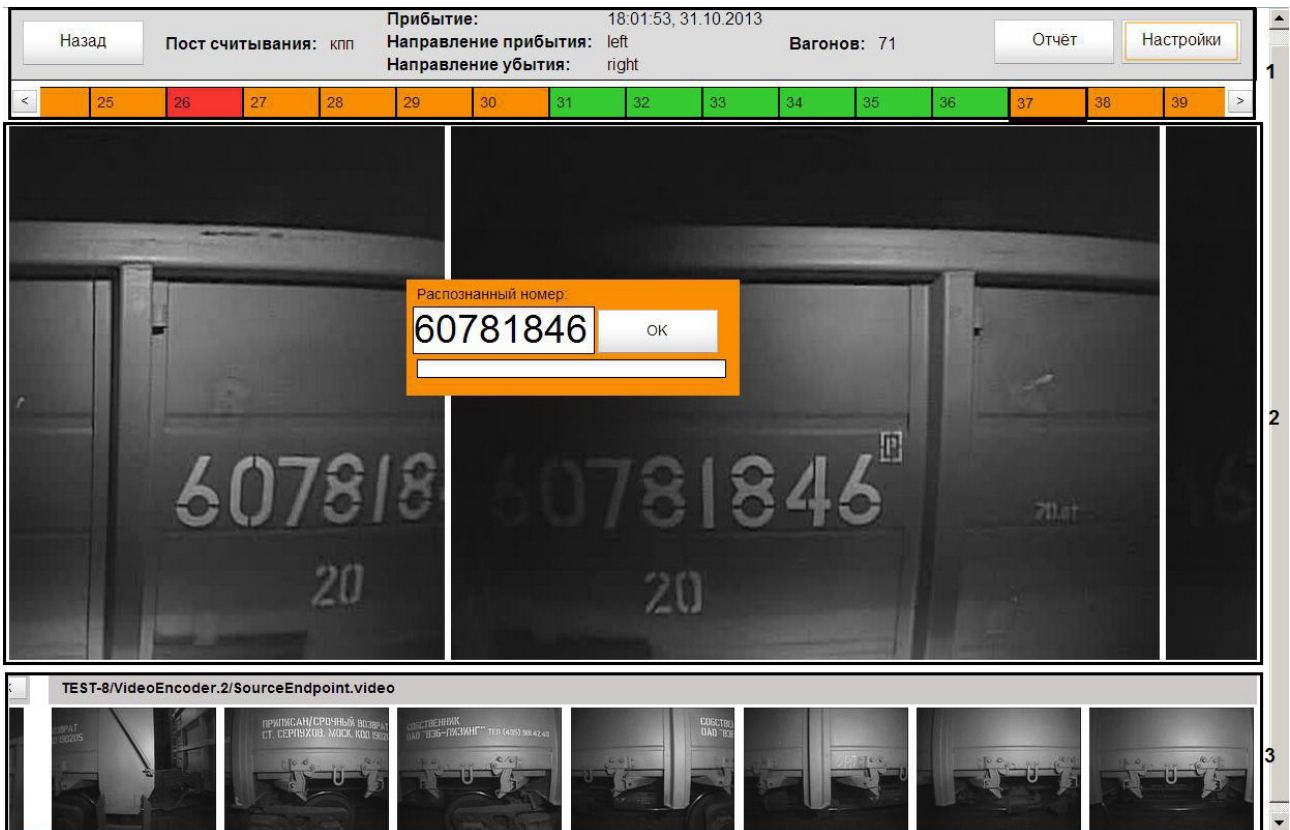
Назад

Пост считывания: кпп

Прибытие: 18:01:53, 31.10.2013
Направление прибытия: left
Направление убытия: right

Вагонов: 71

Отчёт

Настройки

1

<

25 26 27 28 29 30 31 32 33 34 35 36 37 38 39

>

Распознанный номер:

60781846

OK

60781846

20

60781846

20

70.0т

2

TEST-8/VideoEncoder.2/SourceEndpoint.video

ПРИПИСАН/СРОЧНЫЙ ВОЗВРАТ
СТ. СЕРПУХОВ, МОСК. КОД 19020

СОБСТВЕННИК
ОАО "ВЭБ-ЛИЗИНГ" ТЕЛ (495) 981-42-40

СОБСТВЕН
ОАО "ВЭБ

3